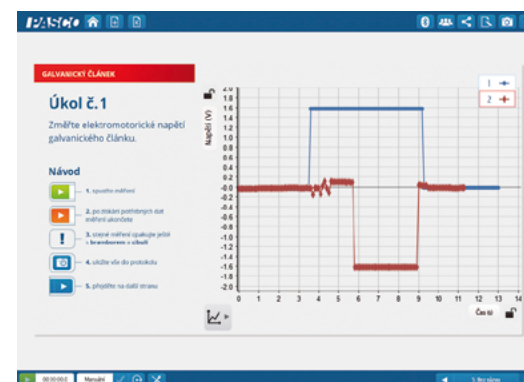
PASCO

GALVANICKÝ ČLÁNEK

Úkol č.1

Změřte elektromotorické napětí galvanického článku.

Návod

1. spusťte měření

2. po získání potřebných dat měření ukončete

3. stejné měření opakujte ještě s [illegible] a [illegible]

4. uložte vše do protokolu

5. přejděte na další stranu

Napětí (V)

2.0
1.8
1.6
1.4
1.2
1.0
0.8
0.6
0.4
0.2
0.0
-0.2
-0.4
-0.6
-0.8
-1.0
-1.2
-1.4
-1.6
-1.8
-2.0

0 1 2 3 4 5 6 7 8 9 10 11 12 13 14

Čas (s)

1
2

00:00:00.0 Manuální

5. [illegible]